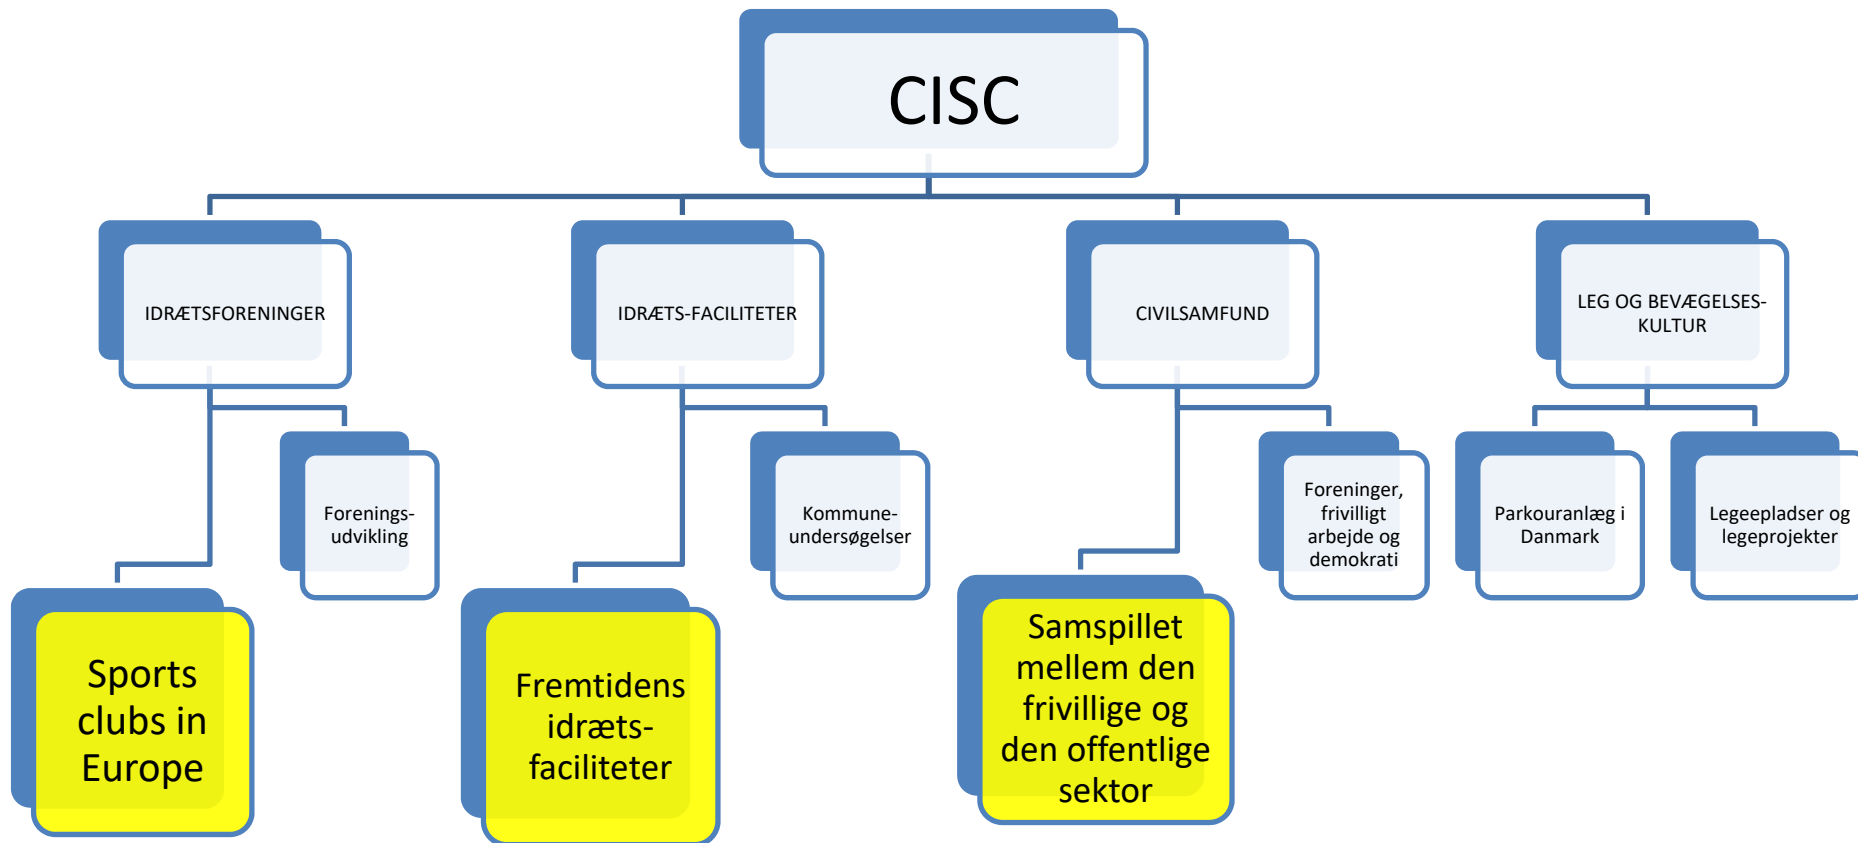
CISC

IDRÆTSFORENINGER

IDRÆTS-FACILITETER

CIVILSAMFUND

LEG OG BEVÆGELSES-KULTUR

Forenings-udvikling

Kommune-undersøgelser

Foreninger, frivilligt arbejde og demokrati

Parkouranlæg i Danmark

Legeepladser og legeprojekter

Sports clubs in Europe

Fremtidens idræts-faciliteter

Samspillet mellem den frivillige og den offentlige sektor